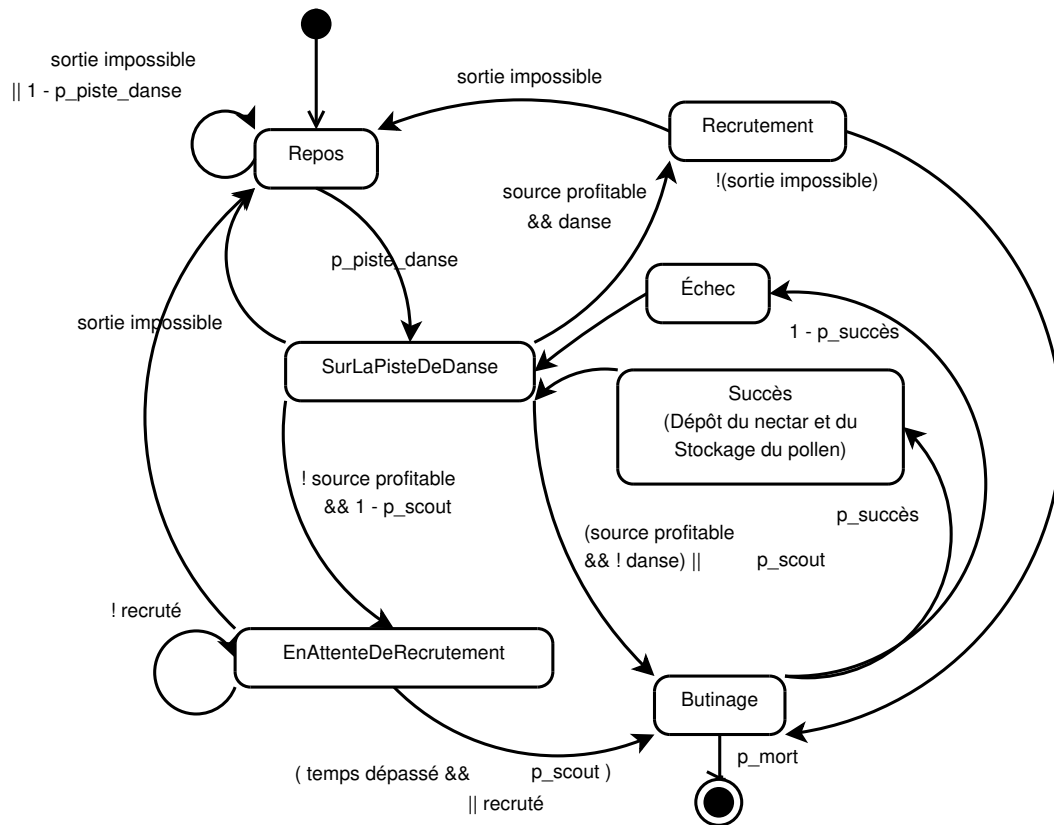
sortie impossible
|| 1 - p_piste_danse

sortie impossible

Recrutement

Repos

!(sortie impossible)

source profitable
&& danse

p_piste_danse

Échec

sortie impossible

1 - p_succès

SurLaPisteDeDanse

Succès
(Dépôt du nectar et du
Stockage du pollen)

! source profitable
&& 1 - p_scout

p_succès

(source profitable
&& ! danse) ||

p_scout

! recruté

EnAttenteDeRecrutement

Butinage

p_mort

( temps dépassé &&

p_scout )

|| recruté